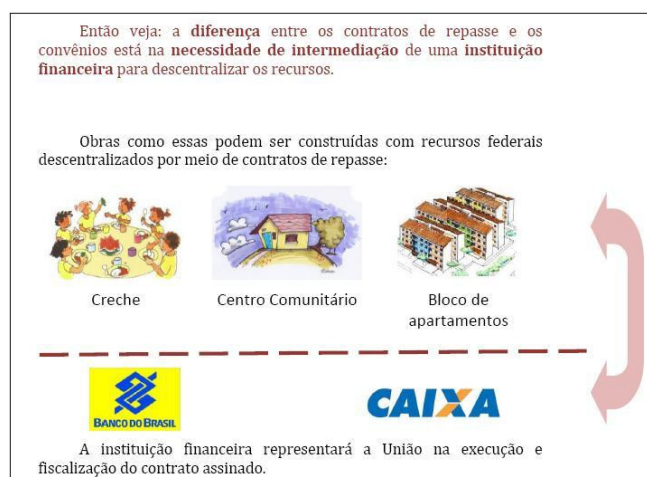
Então veja: a **diferença** entre os contratos de repasse e os convênios está na **necessidade de intermediação** de uma **instituição financeira** para descentralizar os recursos.

Obras como essas podem ser construídas com recursos federais descentralizados por meio de contratos de repasse:

Creche

Centro Comunitário

Bloco de apartamentos

BANCO DO BRASIL

CAIXA

A instituição financeira representará a União na execução e fiscalização do contrato assinado.